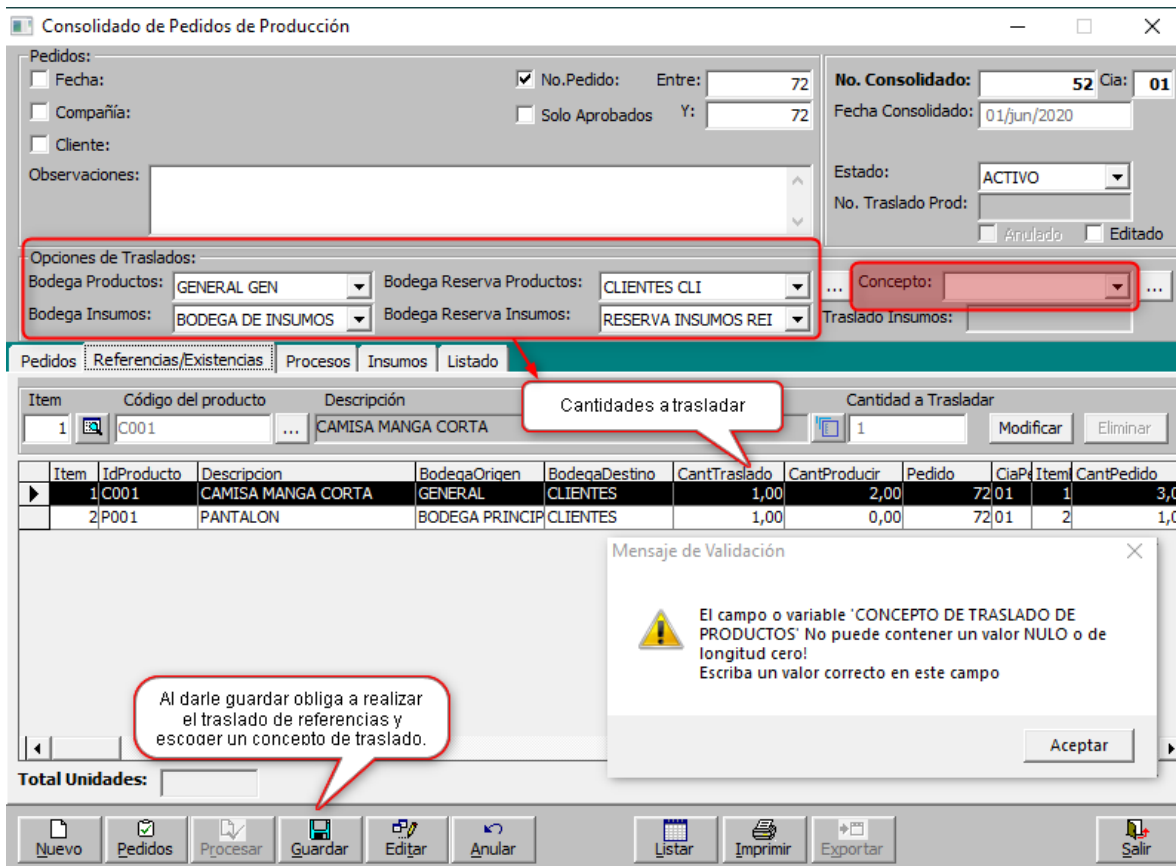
Consolidado de Pedidos de Producción

Pedidos:
Fecha:
Compañía:
Cliente:
Observaciones:
No.Pedido:
Entre: 72
Solo Aprobados
Y: 72

No. Consolidado: 52 Cia: 01
Fecha Consolidado: 01/jun/2020
Estado: ACTIVO
No. Traslado Prod:
Anulado
Editado

Opciones de Traslados:
Bodega Productos: GENERAL GEN
Bodega Reserva Productos: CLIENTES CLI
Bodega Insumos: BODEGA DE INSUMOS
Bodega Reserva Insumos: RESERVA INSUMOS REI
...
Concepto:
...
Traslado Insumos:

Pedidos | Referencias/Existencias | Procesos | Insumos | Listado

Item
Código del producto
Descripción
Cantidad a Trasladar
1
C001
...
CAMISA MANGA CORTA
1
Modificar
Eliminar

Cantidades a trasladar

| Item | IdProducto | Descripcion | BodegaOrigen | BodegaDestino | CantTraslado | CantProducir | Pedido | CiaPe | Item | CantPedido |
|---|---|---|---|---|---|---|---|---|---|---|
| 1 | C001 | CAMISA MANGA CORTA | GENERAL | CLIENTES | 1,00 | 2,00 | 72 | 01 | 1 | 3,0 |
| 2 | P001 | PANTALON | BODEGA PRINCIP | CLIENTES | 1,00 | 0,00 | 72 | 01 | 2 | 1,0 |

Mensaje de Validación
El campo o variable 'CONCEPTO DE TRASLADO DE PRODUCTOS' No puede contener un valor NULO o de longitud cero!
Escriba un valor correcto en este campo
Aceptar

Al darle guardar obliga a realizar el traslado de referencias y escoger un concepto de traslado.

Total Unidades:

Nuevo
Pedidos
Procesar
Guardar
Editar
Anular
Listar
Imprimir
Exportar
Salir